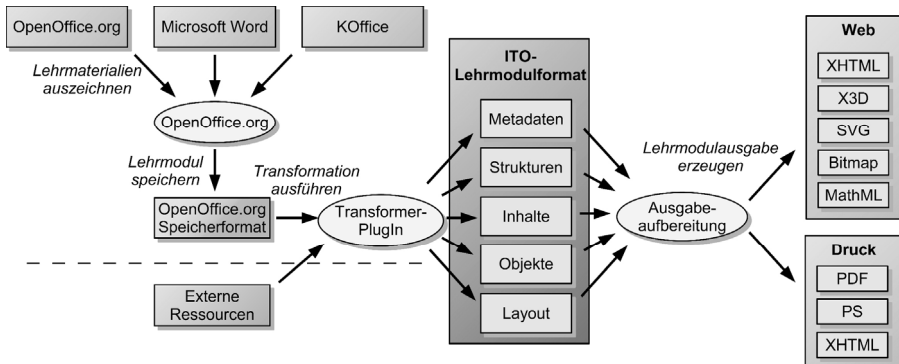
OpenOffice.org

Microsoft Word

KOffice

Lehrmaterialien auszeichnen

OpenOffice.org

Lehrmodul speichern

Transformation ausführen

OpenOffice.org Speicherformat

Transformer-PlugIn

Externe Ressourcen

ITO-Lehrmodulformat

Metadaten

Strukturen

Inhalte

Objekte

Layout

Lehrmodulausgabe erzeugen

Ausgabe-aufbereitung

Web

XHTML

X3D

SVG

Bitmap

MathML

Druck

PDF

PS

XHTML